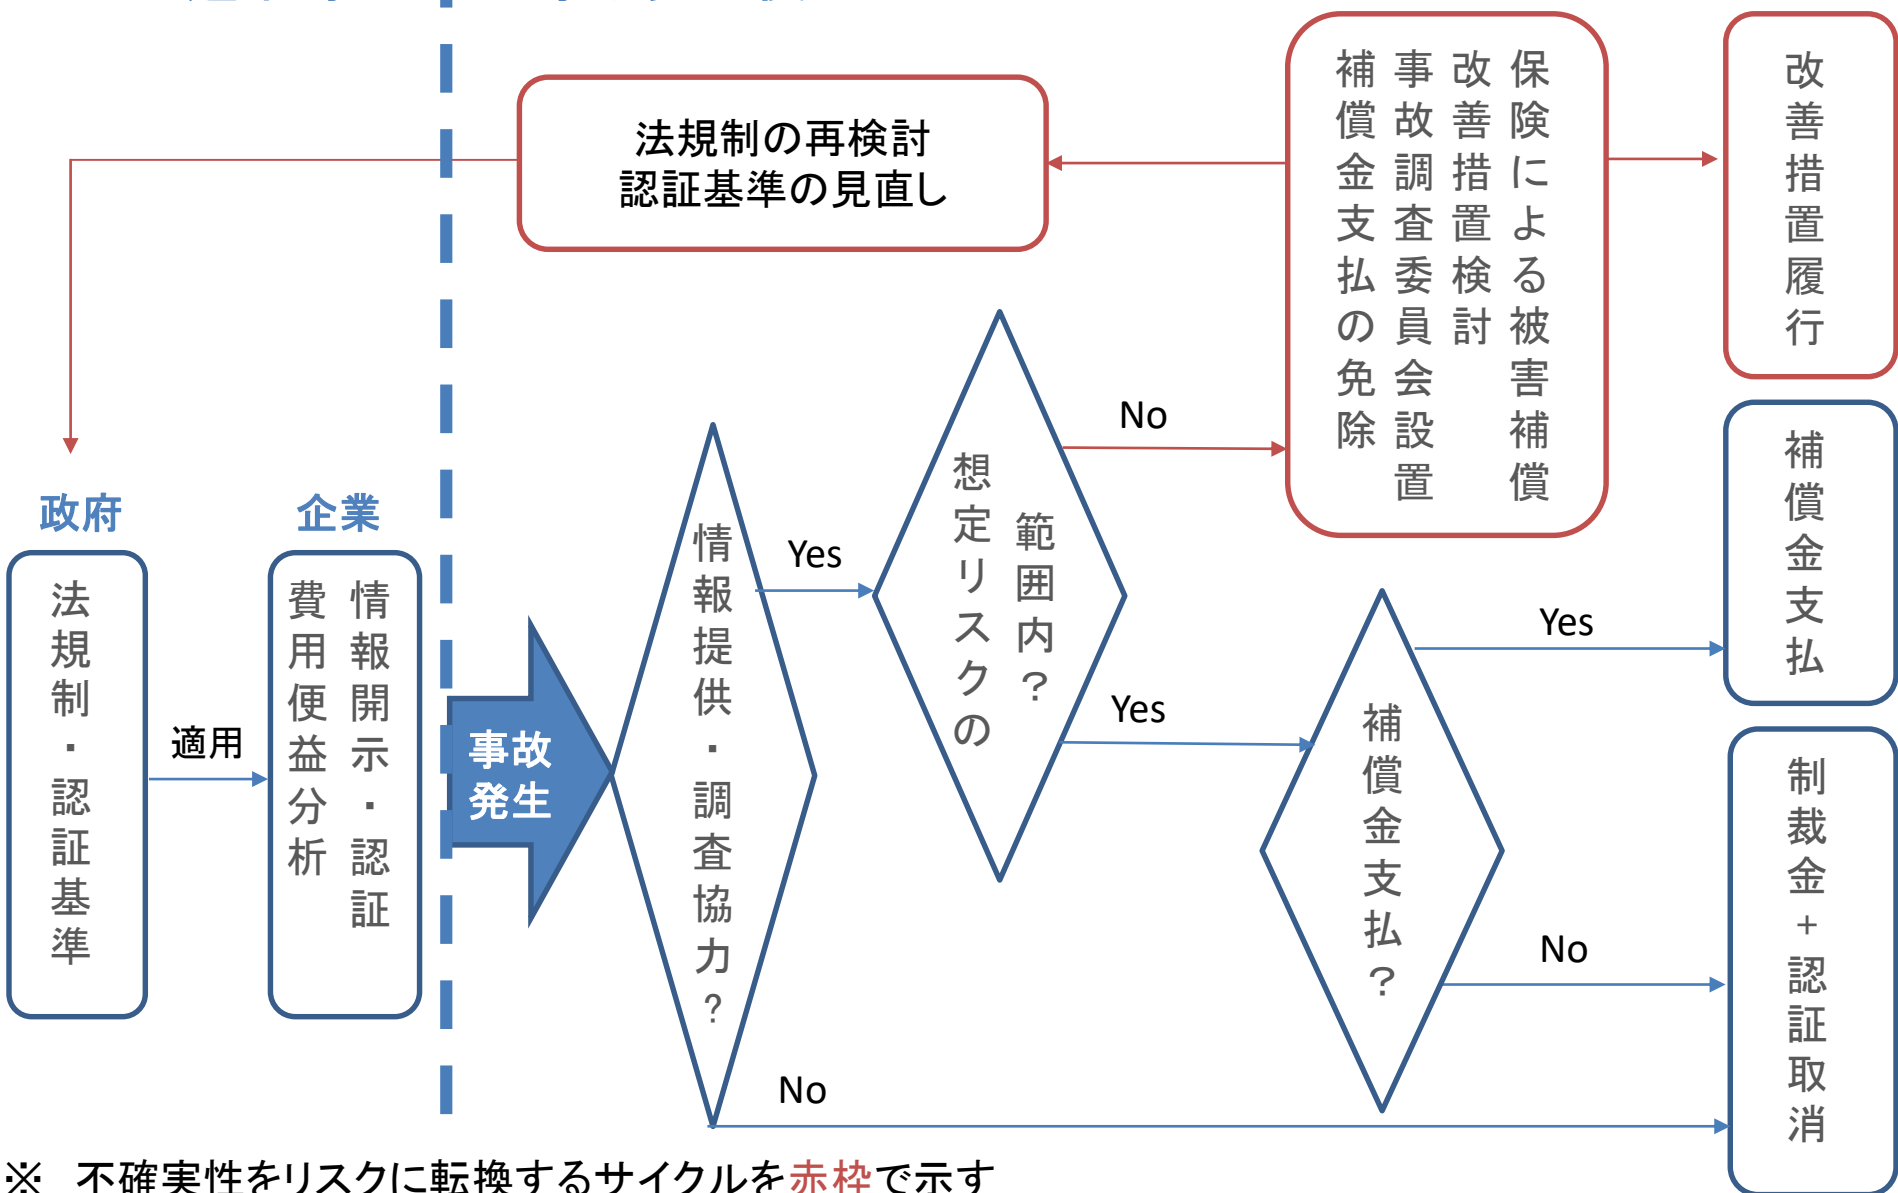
法規制の再検討
認証基準の見直し

保険による被害補償
改善措置検討
事故調査委員会設置
補償金支払の免除

改善措置履行

No

想定リスクの範囲内？

政府

企業

法規制・認証基準

適用

情報開示・認証
費用便益分析

事故発生

情報提供・調査協力？

Yes

Yes

補償金支払？

Yes

補償金支払

No

制裁金＋認証取消

No

※ 不確実性をリスクに転換するサイクルを赤枠で示す